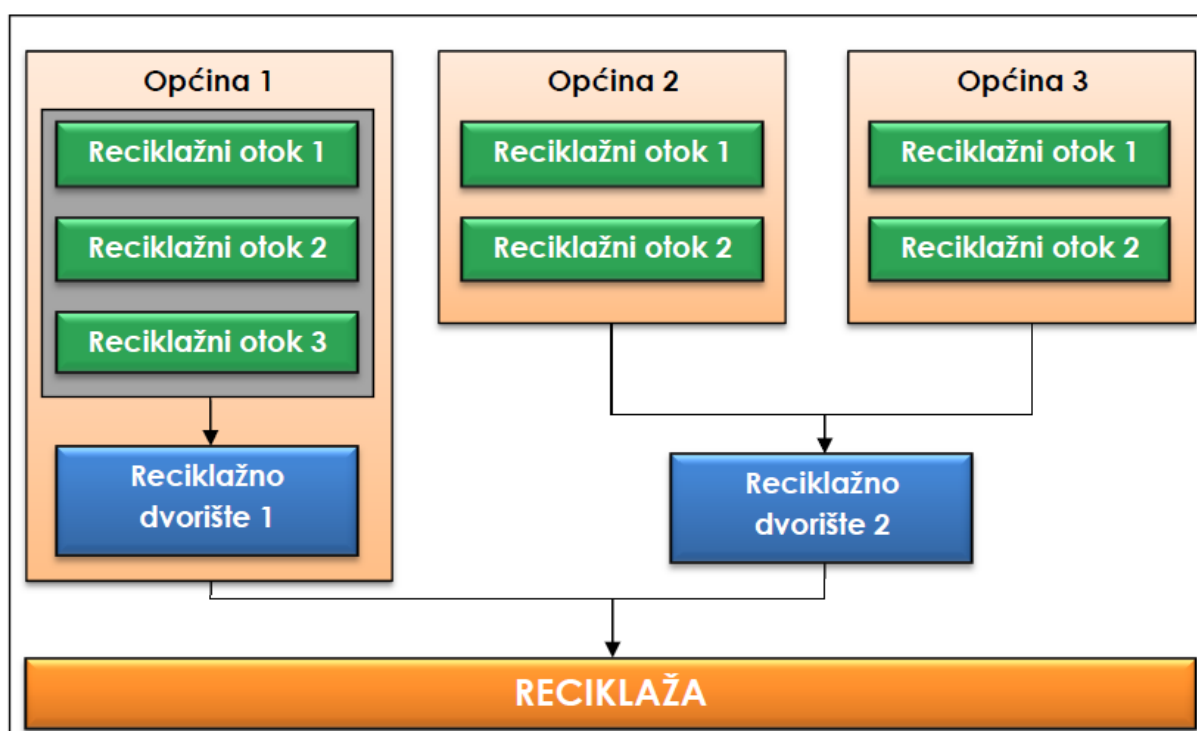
Općina 1

Reciklažni otok 1

Reciklažni otok 2

Reciklažni otok 3

Reciklažno dvorište 1

Općina 2

Reciklažni otok 1

Reciklažni otok 2

Općina 3

Reciklažni otok 1

Reciklažni otok 2

Reciklažno dvorište 2

RECIKLAŽA